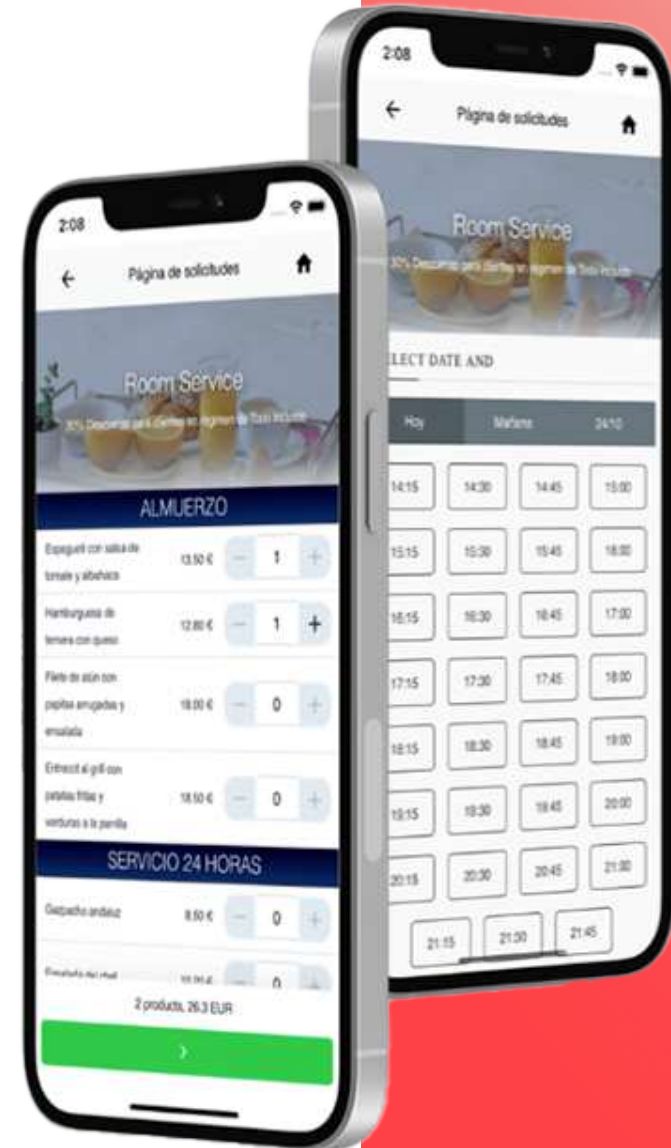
2:08

Página de solicitudes

Room Service

30% Descuento para clientes en régimen de Todo Incluido

ALMUERZO

Espagueti con salsa de tomate y albahaca 13.50 € 1

Hamburguesa de ternera con queso 12.80 € 1 +

Filete de atún con papitas arrugadas y ensalada 18.00 € 0

Entrecot al grill con patatas fritas y verduras a la parrilla 18.50 € 0

SERVICIO 24 HORAS

Gazpacho andaluz 8.50 € 0

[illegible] 0

2 products, 26.3 EUR

›

2:08

Página de solicitudes

Room Service

30% Descuento para clientes en régimen de Todo Incluido

LECT DATE AND

Hoy Mañana 24/10

14:15 14:30 14:45 15:00
15:15 15:30 15:45 16:00
16:15 16:30 16:45 17:00
17:15 17:30 17:45 18:00
18:15 18:30 18:45 19:00
19:15 19:30 19:45 20:00
20:15 20:30 20:45 21:00
21:15 21:30 21:45